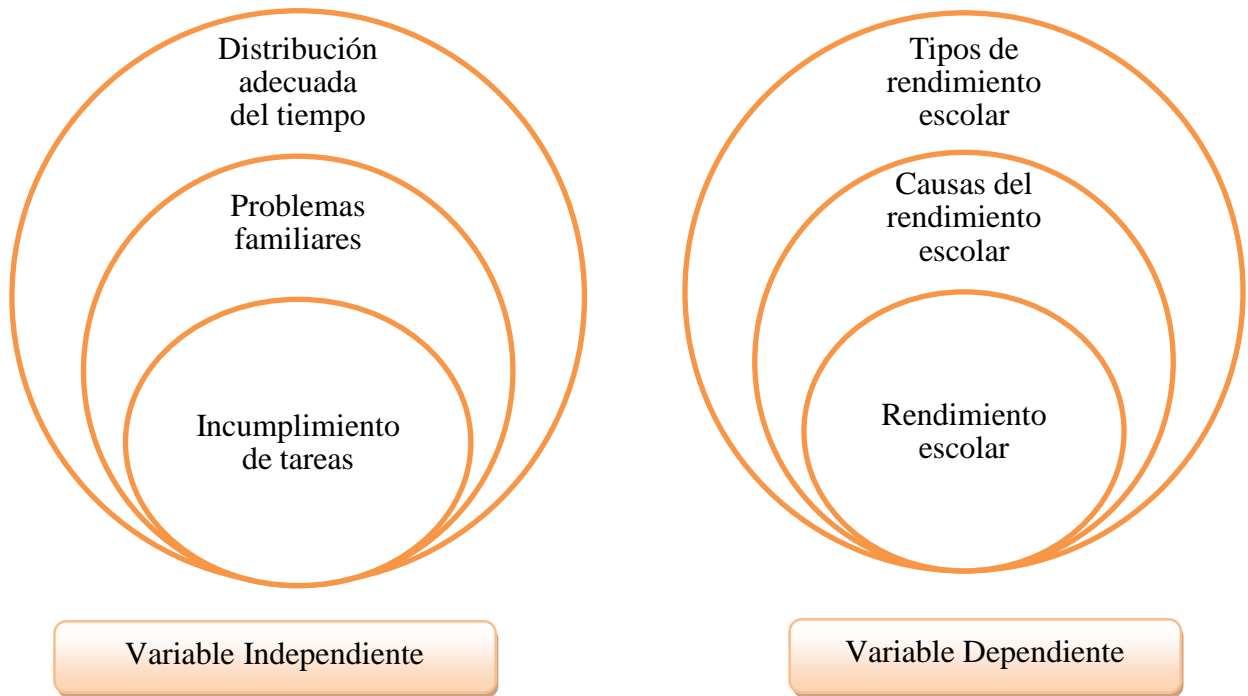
Distribución adecuada del tiempo

Problemas familiares

Incumplimiento de tareas

Variable Independiente

Tipos de rendimiento escolar

Causas del rendimiento escolar

Rendimiento escolar

Variable Dependiente